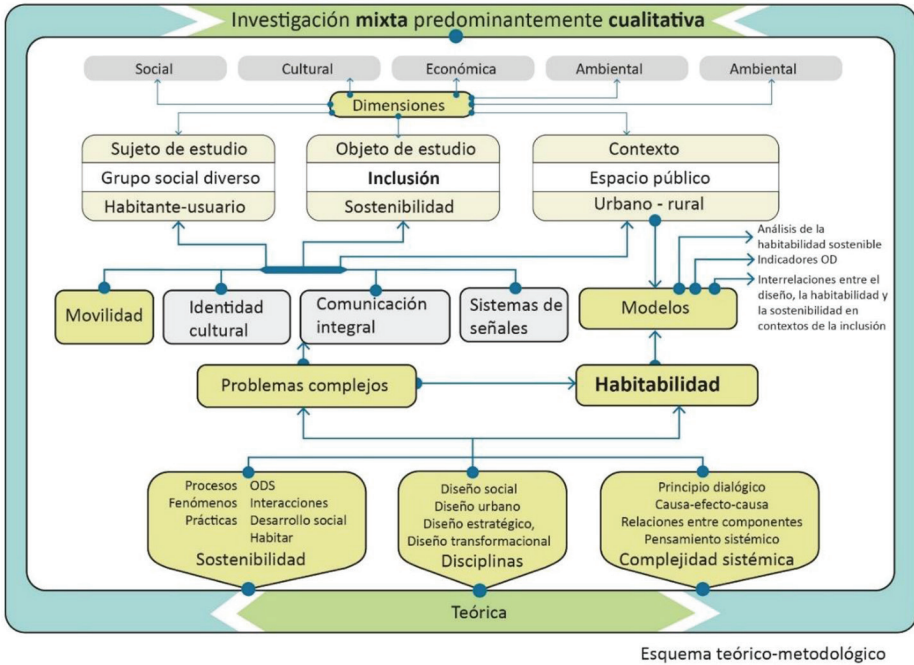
Investigación **mixta** predominantemente **cualitativa**

Social
Cultural
Económica
Ambiental
Ambiental

Dimensiones

Sujeto de estudio
Grupo social diverso
Habitante-usuario

Objeto de estudio
**Inclusión**
Sostenibilidad

Contexto
Espacio público
Urbano - rural

Análisis de la habitabilidad sostenible
Indicadores OD
Interrelaciones entre el diseño, la habitabilidad y la sostenibilidad en contextos de la inclusión

Movilidad
Identidad cultural
Comunicación integral
Sistemas de señales
Modelos

Problemas complejos
**Habitabilidad**

Procesos
Fenómenos
Prácticas
ODS
Interacciones
Desarrollo social
Habitar
Sostenibilidad

Diseño social
Diseño urbano
Diseño estratégico,
Diseño transformacional
Disciplinas

Principio dialógico
Causa-efecto-causa
Relaciones entre componentes
Pensamiento sistémico
Complejidad sistémica

Teórica

Esquema teórico-metodológico